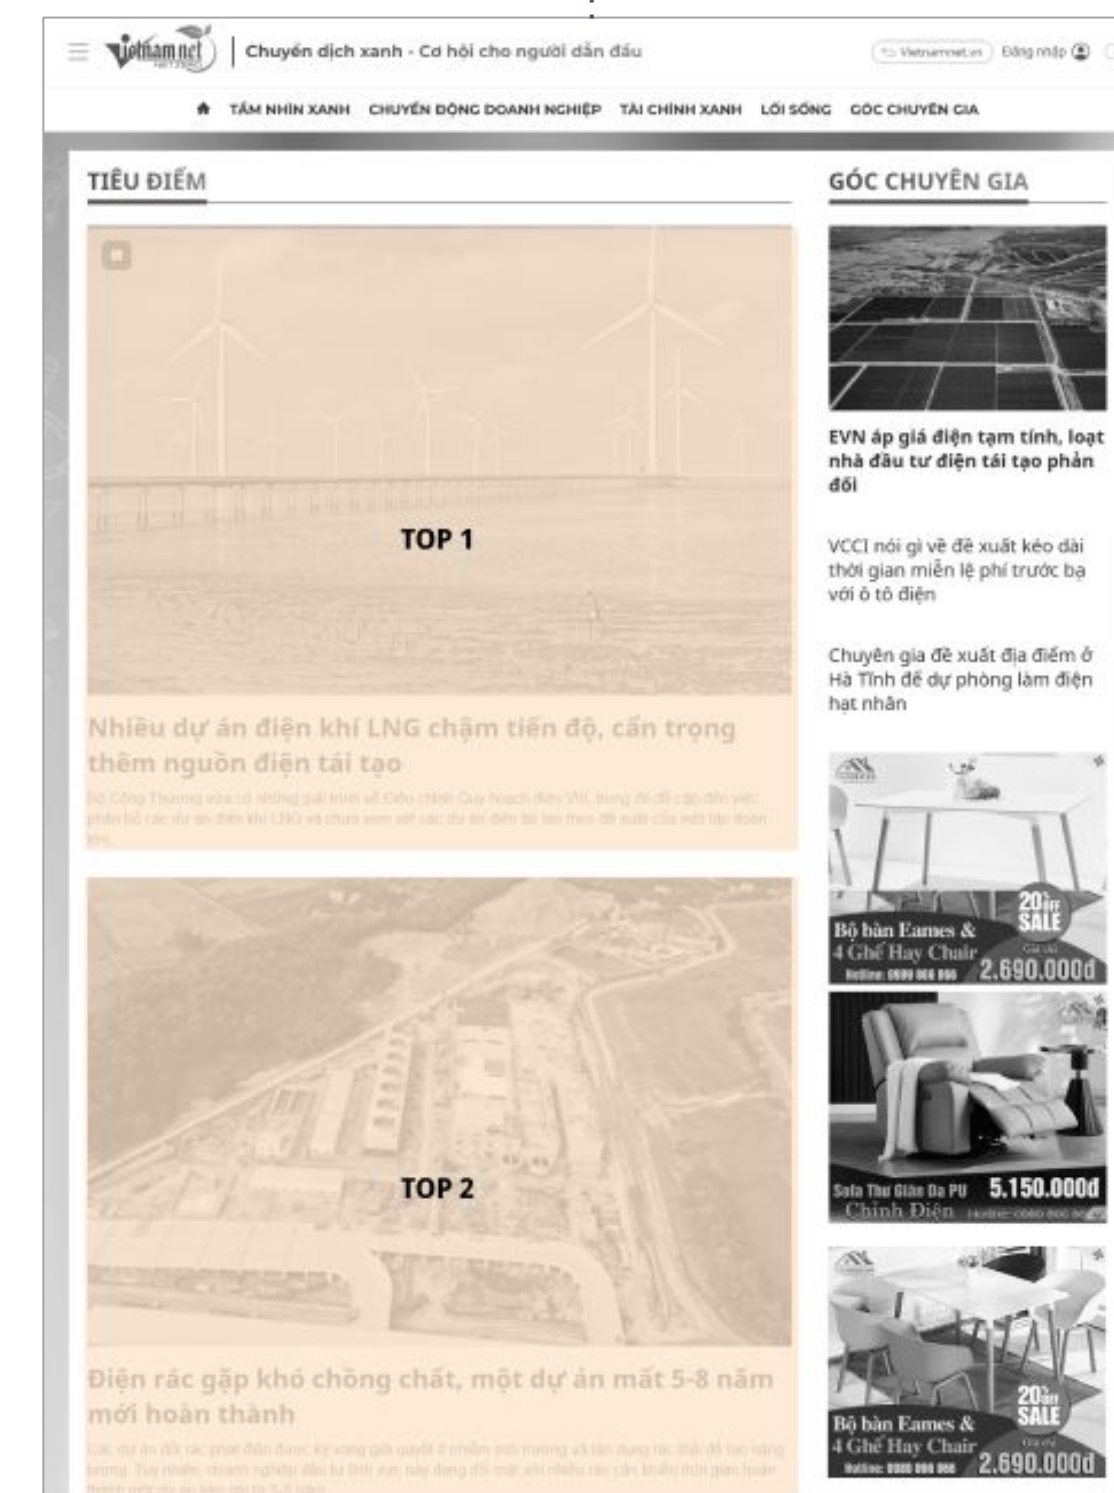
vietnamnet

Chuyển dịch xanh - Cơ hội cho người dẫn đầu

Vietnamnet.vn Đăng nhập

TẦM NHÌN XANH CHUYỂN ĐỘNG DOANH NGHIỆP TÀI CHÍNH XANH LỐI SỐNG GÓC CHUYÊN GIA

TIÊU ĐIỂM

TOP 1

Nhiều dự án điện khí LNG chậm tiến độ, cần trọng thêm nguồn điện tái tạo

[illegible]

TOP 2

Điện rác gặp khó chồng chất, một dự án mất 5-8 năm mới hoàn thành

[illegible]

GÓC CHUYÊN GIA

EVN áp giá điện tạm tính, loạt nhà đầu tư điện tái tạo phản đối

VCCI nói gì về đề xuất kéo dài thời gian miễn lệ phí trước bạ với ô tô điện

Chuyên gia đề xuất địa điểm ở Hà Tĩnh để dự phòng làm điện hạt nhân

Bộ bàn Eames & 4 Ghế Hay Chair
Hotline: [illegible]
20% OFF SALE
2.690.000đ

Sofa Thư Giãn Da PU Chính Điện
5.150.000đ
Hotline: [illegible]

Bộ bàn Eames & 4 Ghế Hay Chair
Hotline: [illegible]
20% OFF SALE
2.690.000đ